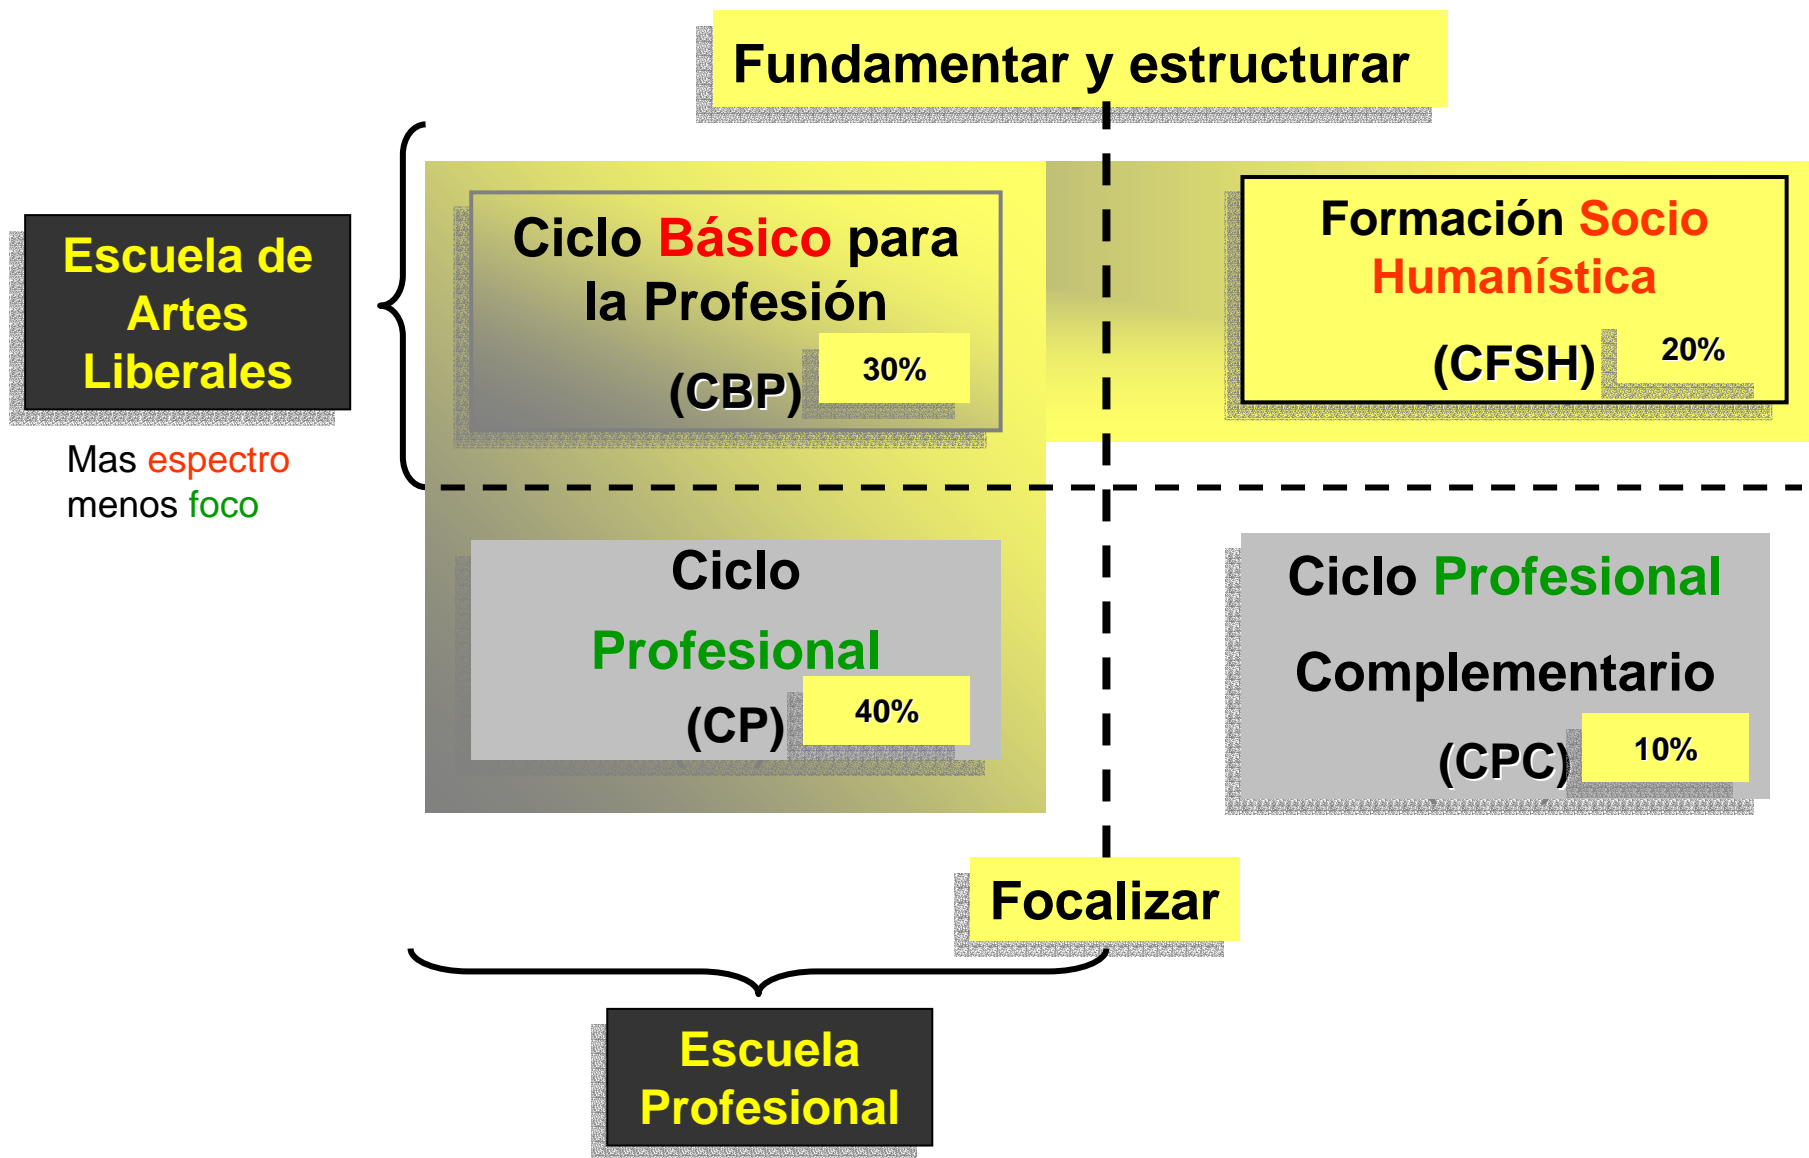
Fundamentar y estructurar

Escuela de Artes Liberales

Mas espectro menos foco

Ciclo Básico para la Profesión (CBP) 30%

Formación Socio Humanística (CFSH) 20%

Ciclo Profesional (CP) 40%

Ciclo Profesional Complementario (CPC) 10%

Focalizar

Escuela Profesional